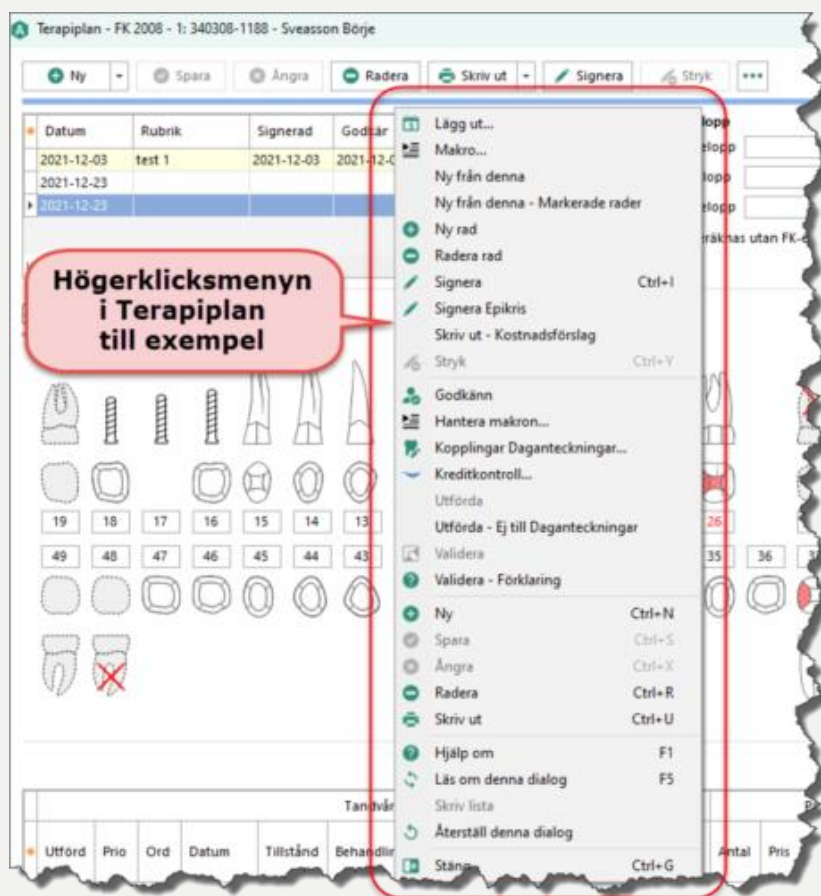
Terapiplan - FK 2008 - 1: 340308-1188 - Sveasson Börje

Ny | Spara | Ångra | Radera | Skriv ut | Signera | Stryk | •••

| Datum | Rubrik | Signerad | Godkär |
|---|---|---|---|
| 2021-12-03 | test 1 | 2021-12-03 | 2021-12-0 |
| 2021-12-23 | | | |
| 2021-12-23 | | | |

elopp
elopp
elopp
elopp
räknas utan FK-e

Högerklicksmenyn i Terapiplan till exempel

Lägg ut...
Makro...
Ny från denna
Ny från denna - Markerade rader
Ny rad
Radera rad
Signera Ctrl+I
Signera Epikris
Skriv ut - Kostnadsförslag
Stryk Ctrl+Y
Godkänn
Hantera makron...
Kopplingar Daganteckningar...
Kreditkontroll...
Utförda
Utförda - Ej till Daganteckningar
Validera
Validera - Förklaring
Ny Ctrl+N
Spara Ctrl+S
Ångra Ctrl+X
Radera Ctrl+R
Skriv ut Ctrl+U
Hjälp om F1
Läs om denna dialog F5
Skriv lista
Återställ denna dialog
Stäng Ctrl+G

19 18 17 16 15 14 13 26
49 48 47 46 45 44 43 35 36 3

Tandvår

Utförd | Prio | Ord | Datum | Tillstånd | Behandlin | Antal | Pris